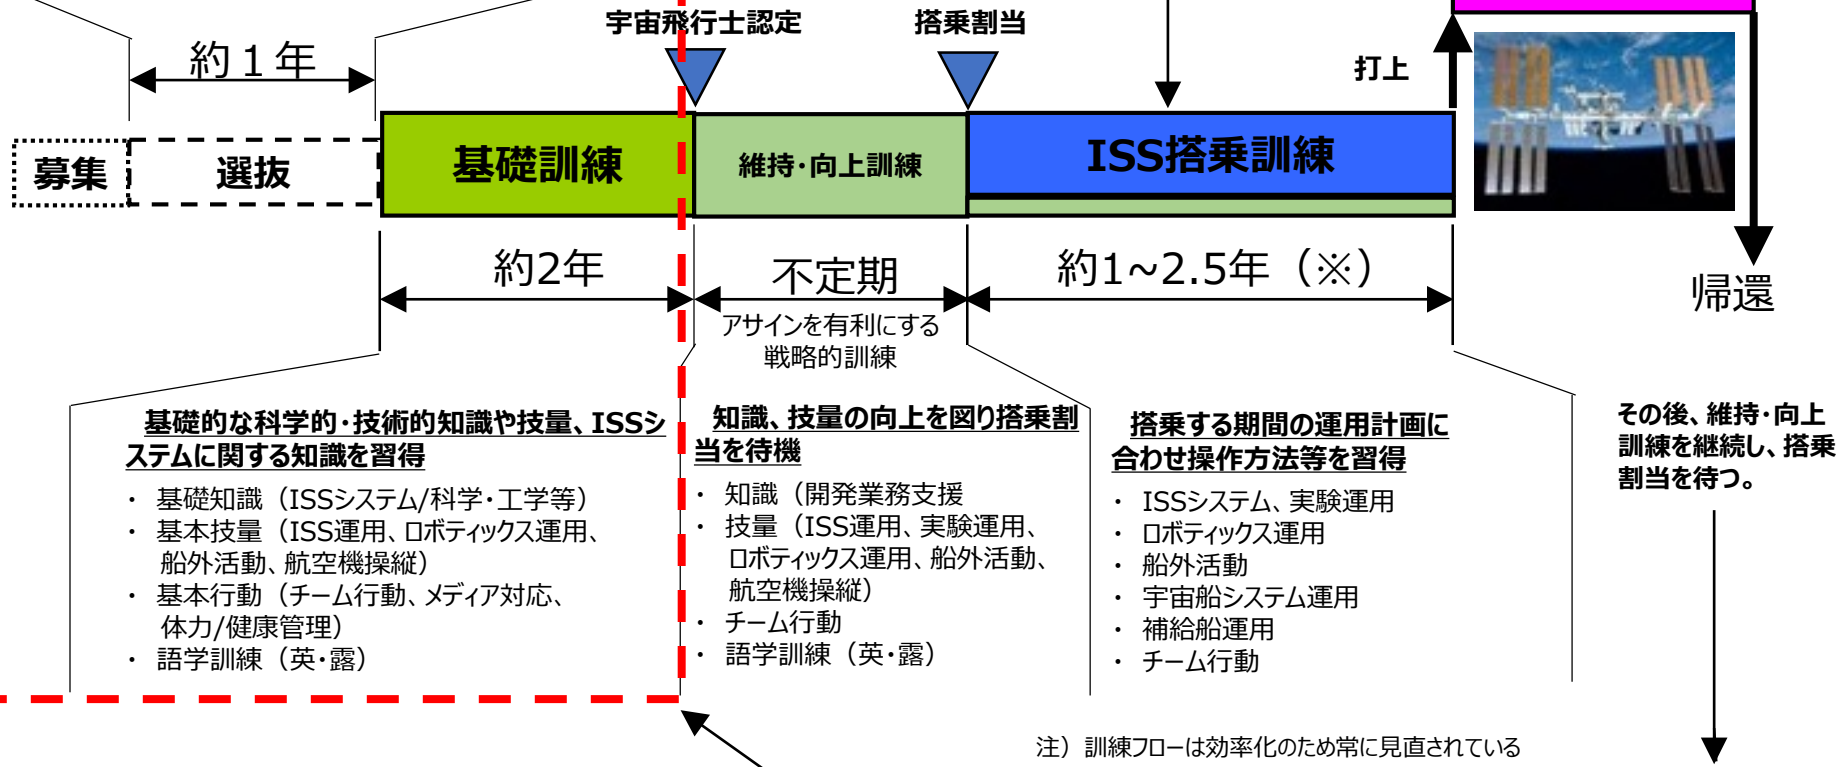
宇宙飛行士認定

搭乗割当

約１年

打上

募集

選抜

基礎訓練

維持･向上訓練

ISS搭乗訓練

約2年

不定期

約1~2.5年（※）

帰還

アサインを有利にする戦略的訓練

基礎的な科学的･技術的知識や技量、ISSシステムに関する知識を習得

・ 基礎知識（ISSシステム/科学・工学等）
・ 基本技量（ISS運用、ロボティックス運用、船外活動、航空機操縦）
・ 基本行動（チーム行動、メディア対応、体力/健康管理）
・ 語学訓練（英・露）

知識、技量の向上を図り搭乗割当を待機

・ 知識（開発業務支援
・ 技量（ISS運用、実験運用、ロボティックス運用、船外活動、航空機操縦）
・ チーム行動
・ 語学訓練（英・露）

搭乗する期間の運用計画に合わせ操作方法等を習得

・ ISSシステム、実験運用
・ ロボティックス運用
・ 船外活動
・ 宇宙船システム運用
・ 補給船運用
・ チーム行動

その後、維持･向上訓練を継続し、搭乗割当を待つ。

注）訓練フローは効率化のため常に見直されている